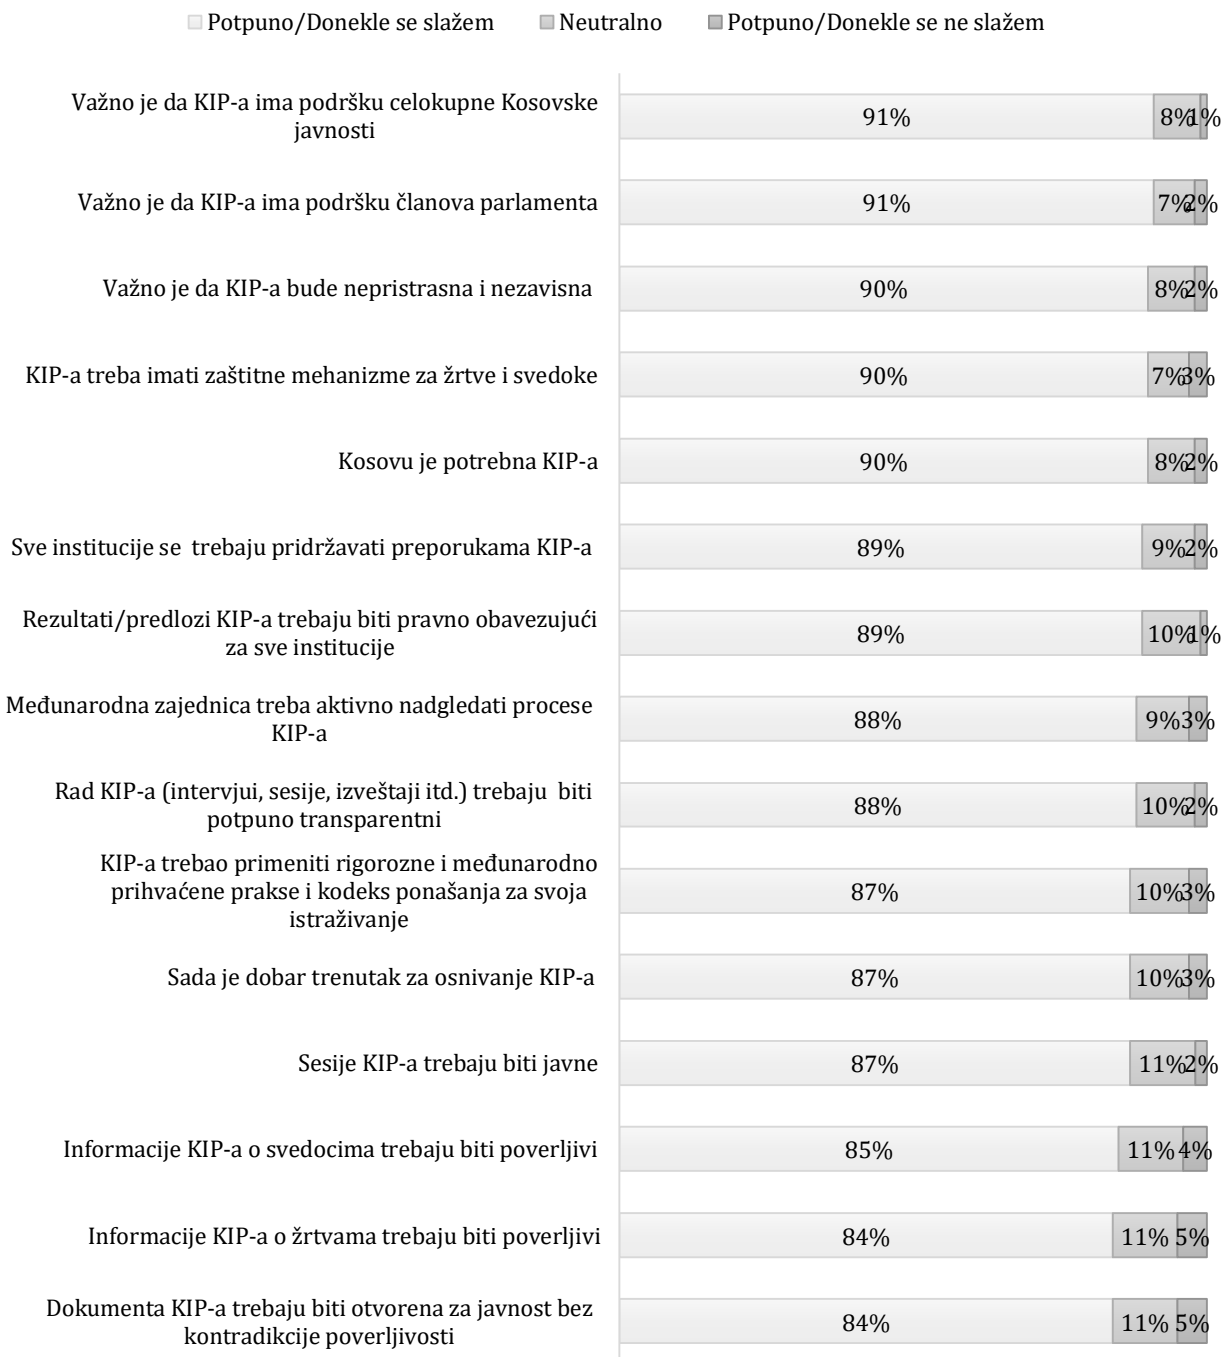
Potpuno/Donekle se slažem Neutralno Potpuno/Donekle se ne slažem

| | Potpuno/Donekle se slažem | Neutralno | Potpuno/Donekle se ne slažem |
|---|---|---|---|
| Važno je da KIP-a ima podršku celokupne Kosovske javnosti | 91% | 8% | 1% |
| Važno je da KIP-a ima podršku članova parlamenta | 91% | 7% | 2% |
| Važno je da KIP-a bude nepristrasna i nezavisna | 90% | 8% | 2% |
| KIP-a treba imati zaštitne mehanizme za žrtve i svedoke | 90% | 7% | 3% |
| Kosovu je potrebna KIP-a | 90% | 8% | 2% |
| Sve institucije se trebaju pridržavati preporukama KIP-a | 89% | 9% | 2% |
| Rezultati/predlozi KIP-a trebaju biti pravno obavezujući za sve institucije | 89% | 10% | 1% |
| Međunarodna zajednica treba aktivno nadgledati procese KIP-a | 88% | 9% | 3% |
| Rad KIP-a (intervjui, sesije, izveštaji itd.) trebaju biti potpuno transparentni | 88% | 10% | 2% |
| KIP-a trebao primeniti rigorozne i međunarodno prihvaćene prakse i kodeks ponašanja za svoja istraživanje | 87% | 10% | 3% |
| Sada je dobar trenutak za osnivanje KIP-a | 87% | 10% | 3% |
| Sesije KIP-a trebaju biti javne | 87% | 11% | 2% |
| Informacije KIP-a o svedocima trebaju biti poverljivi | 85% | 11% | 4% |
| Informacije KIP-a o žrtvama trebaju biti poverljivi | 84% | 11% | 5% |
| Dokumenta KIP-a trebaju biti otvorena za javnost bez kontradikcije poverljivosti | 84% | 11% | 5% |